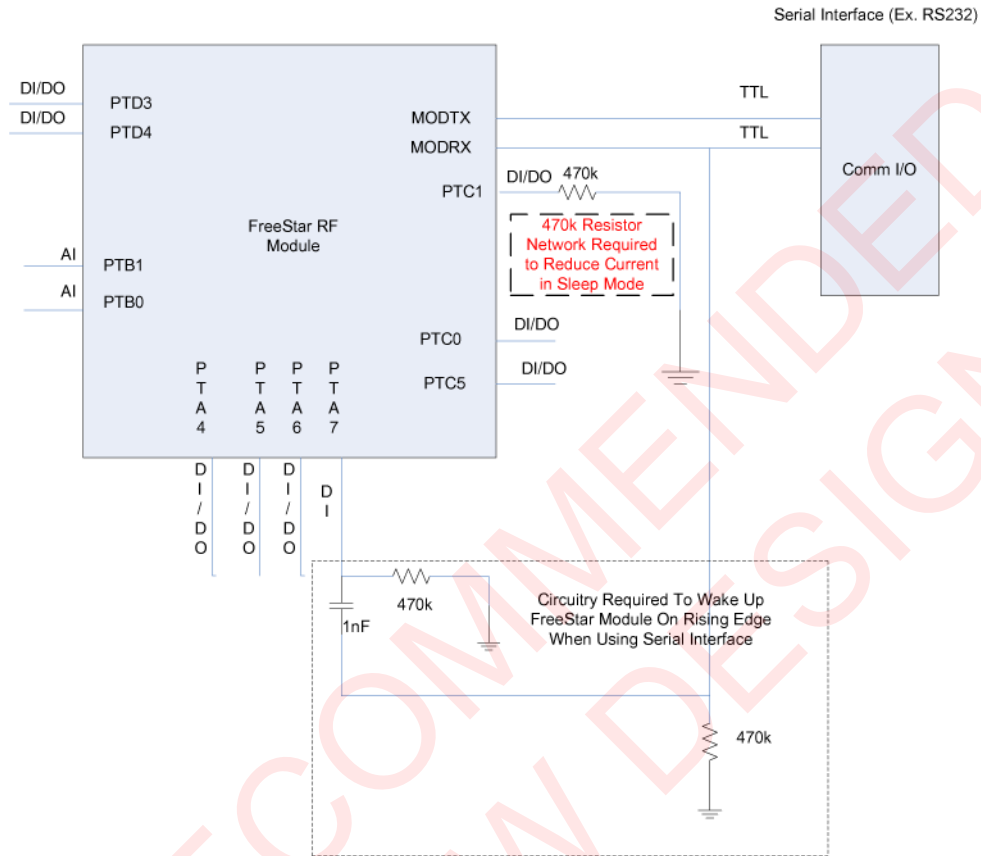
Serial Interface (Ex. RS232)

DI/DO
PTD3
DI/DO
PTD4

MODTX
TTL
MODRX
TTL

Comm I/O

DI/DO
470k
PTC1

470k Resistor Network Required to Reduce Current in Sleep Mode

FreeStar RF Module

AI
PTB1
AI
PTB0

PTC0
DI/DO
PTC5
DI/DO

PTA4
PTA5
PTA6
PTA7

DI/DO
DI/DO
DI/DO
DI

470k
1nF

Circuitry Required To Wake Up FreeStar Module On Rising Edge When Using Serial Interface

470k

RECOMMENDED
IN DESIGN